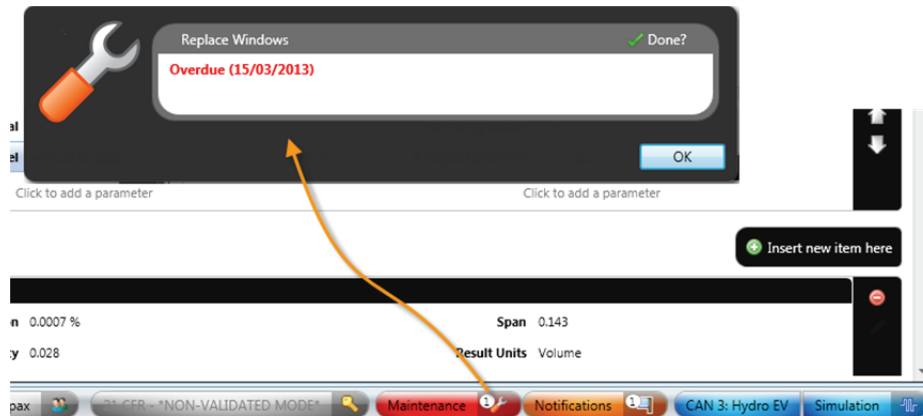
Replace Windows
Done?
Overdue (15/03/2013)
OK
el
el
Click to add a parameter
Click to add a parameter
Insert new item here
n 0.0007 %
Span 0.143
y 0.028
Result Units Volume
pax
21 CFR - *NON-VALIDATED MODE*
Maintenance 1
Notifications 1
CAN 3: Hydro EV
Simulation